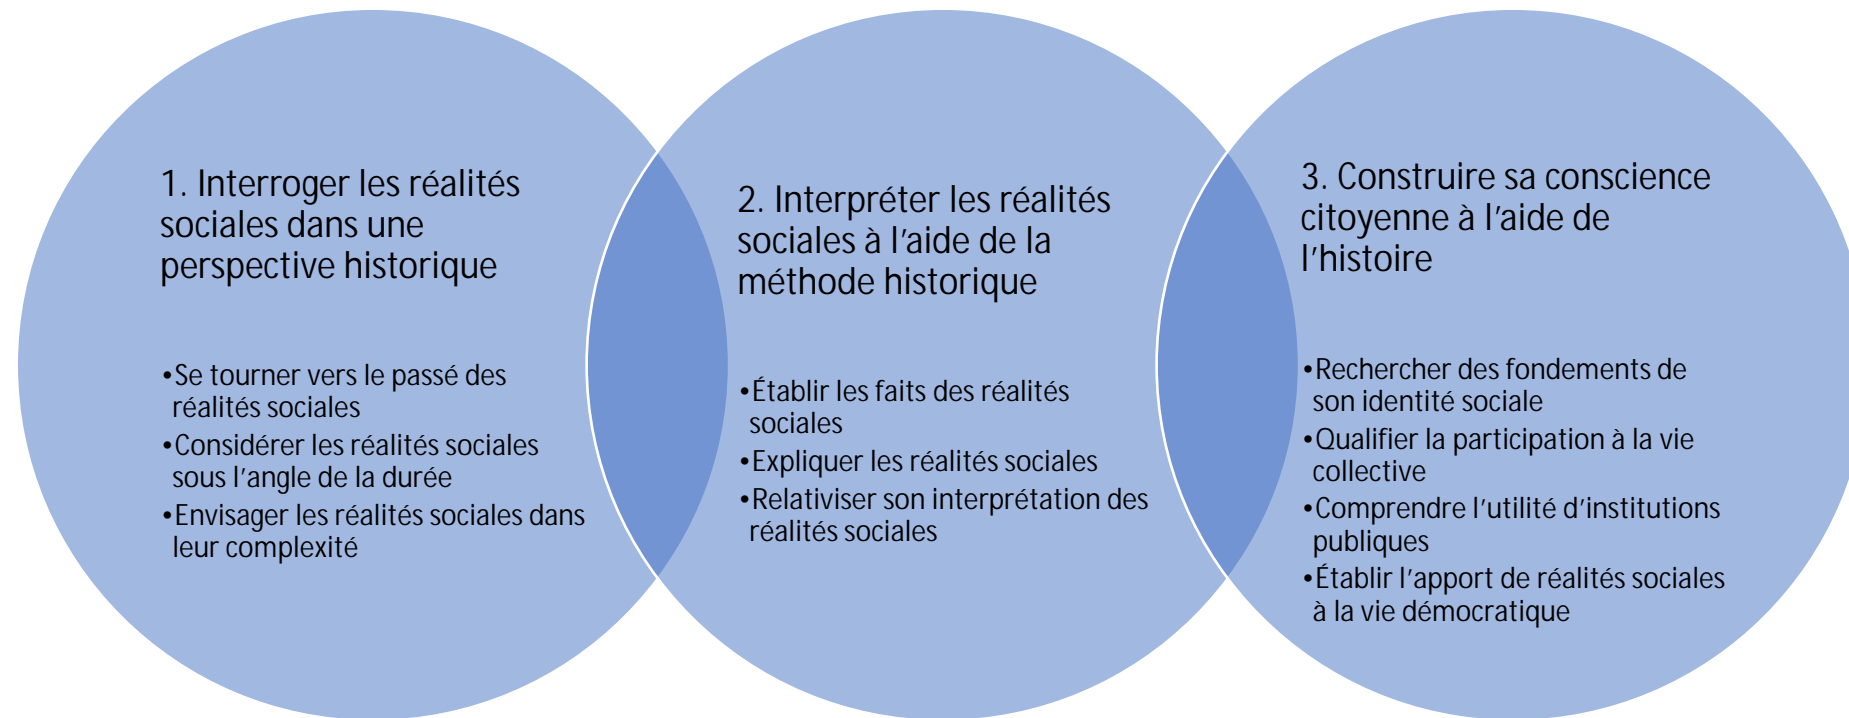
1. Interroger les réalités sociales dans une perspective historique

- Se tourner vers le passé des réalités sociales
- Considérer les réalités sociales sous l’angle de la durée
- Envisager les réalités sociales dans leur complexité

2. Interpréter les réalités sociales à l’aide de la méthode historique

- Établir les faits des réalités sociales
- Expliquer les réalités sociales
- Relativiser son interprétation des réalités sociales

3. Construire sa conscience citoyenne à l’aide de l’histoire

- Rechercher des fondements de son identité sociale
- Qualifier la participation à la vie collective
- Comprendre l’utilité d’institutions publiques
- Établir l’apport de réalités sociales à la vie démocratique